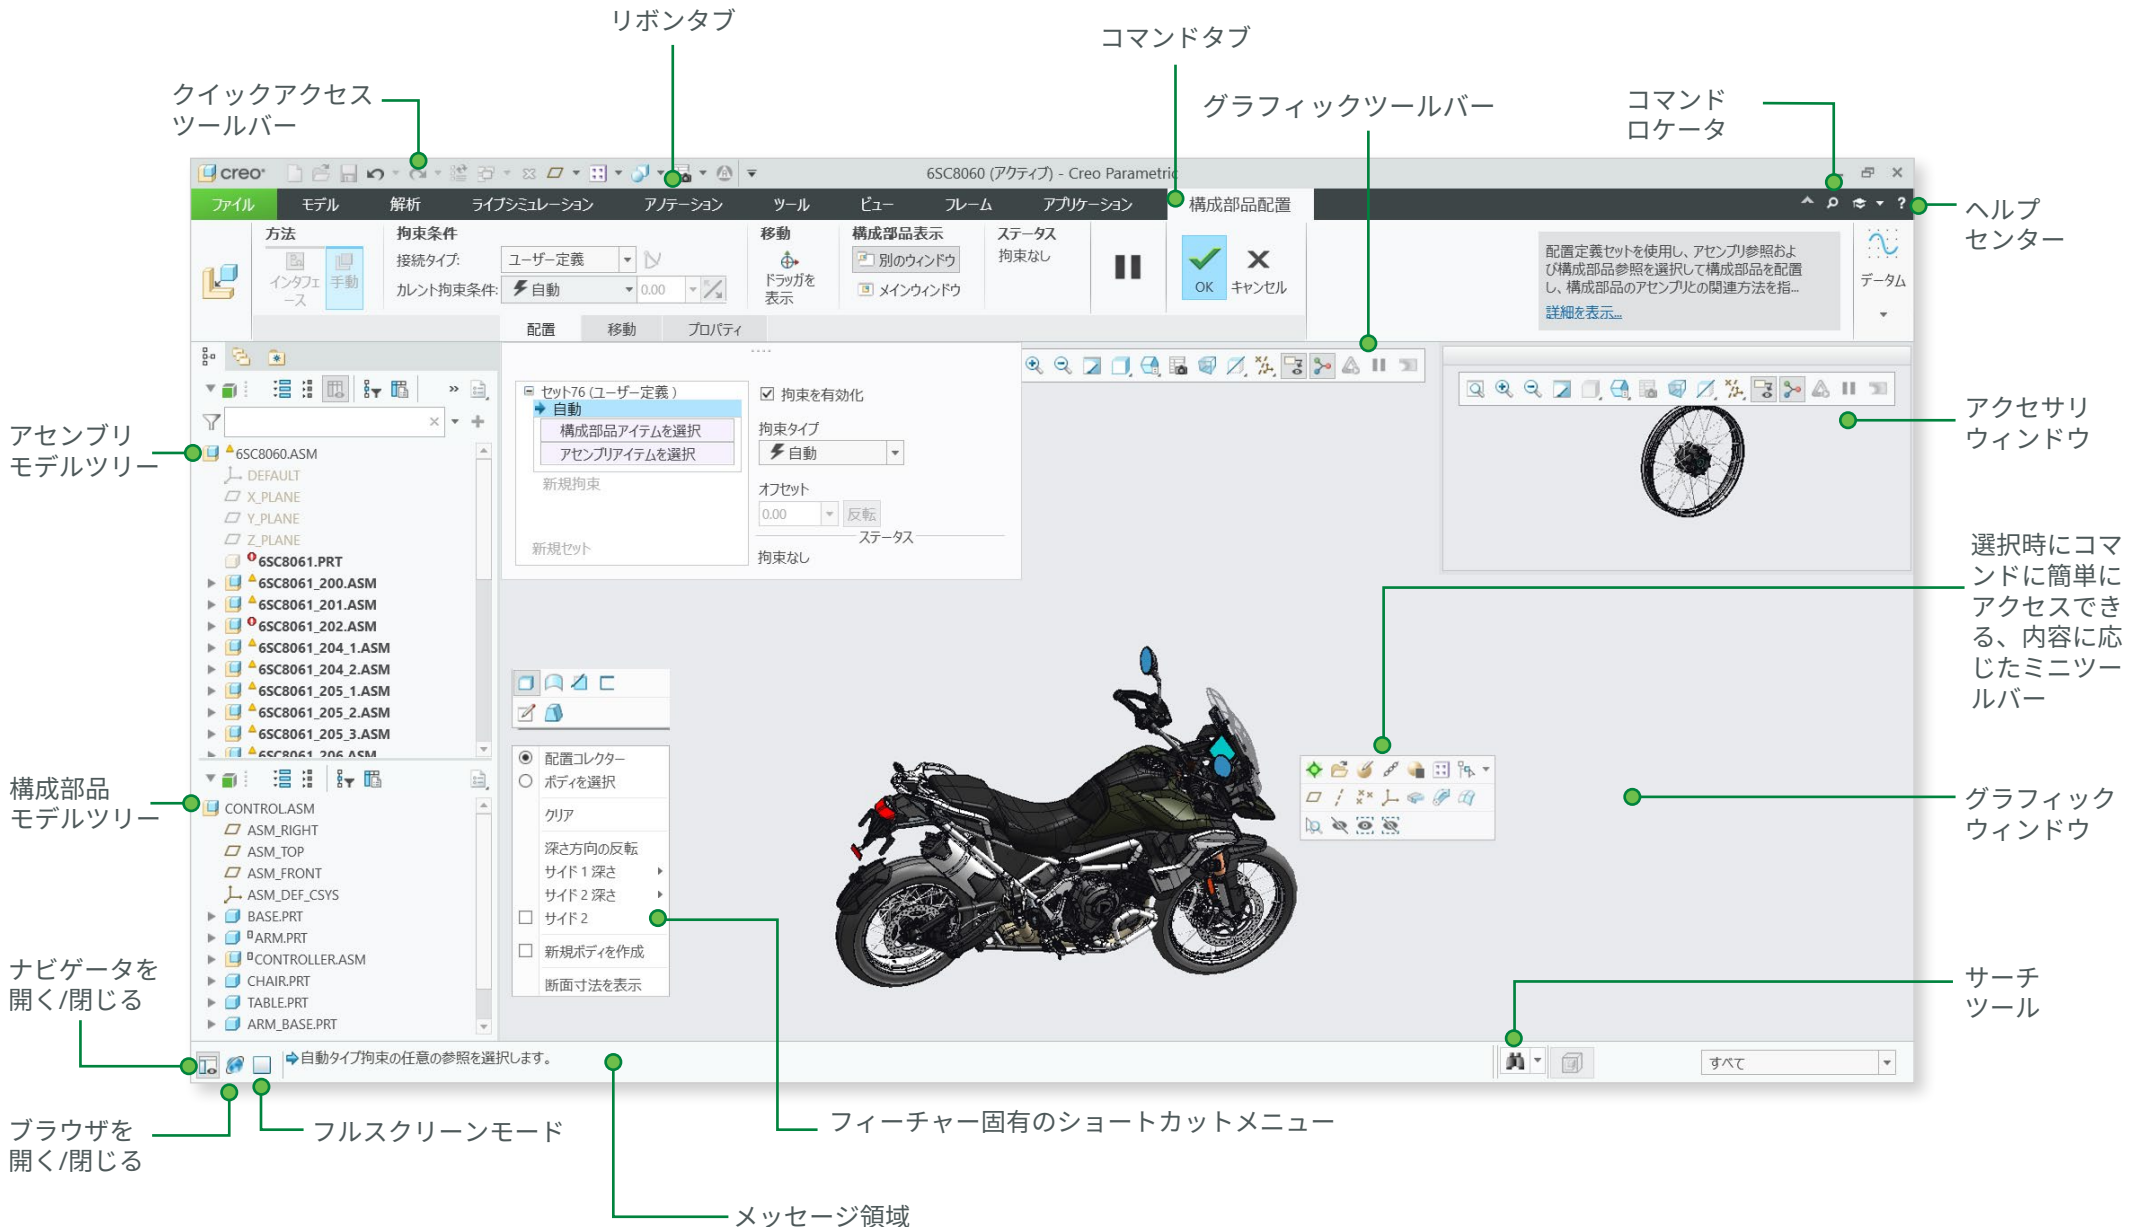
リボンタブ

コマンドタブ

クイックアクセス ツールバー

グラフィックツールバー

コマンド ロケータ

ヘルプ センター

creo

6SC8060 (アクティブ) - Creo Parametric

ファイル モデル 解析 ライブシミュレーション アノテーション ツール ビュー フレーム アプリケーション 構成部品配置

方法

インタフェース 手動

拘束条件

接続タイプ: ユーザー定義

カレント拘束条件: 自動 0.00

移動

ドラッガを表示

構成部品表示

別のウィンドウ

メインウィンドウ

ステータス

拘束なし

OK キャンセル

配置定義セットを使用し、アセンブリ参照および構成部品参照を選択して構成部品を配置し、構成部品のアセンブリとの関連方法を指...

詳細を表示...

データム

配置 移動 プロパティ

セット76 (ユーザー定義)

自動

構成部品アイテムを選択

アセンブリアイテムを選択

新規拘束

新規セット

拘束を有効化

拘束タイプ

自動

オフセット

0.00 反転

ステータス

拘束なし

アセンブリ モデルツリー

6SC8060.ASM

DEFAULT

X_PLANE

Y_PLANE

Z_PLANE

6SC8061.PRT

6SC8061_200.ASM

6SC8061_201.ASM

6SC8061_202.ASM

6SC8061_204_1.ASM

6SC8061_204_2.ASM

6SC8061_205_1.ASM

6SC8061_205_2.ASM

6SC8061_205_3.ASM

6SC8061_206.ASM

アクセサリ ウィンドウ

選択時にコマンドに簡単にアクセスできる、内容に応じたミニツールバー

構成部品 モデルツリー

CONTROL.ASM

ASM_RIGHT

ASM_TOP

ASM_FRONT

ASM_DEF_CSYS

BASE.PRT

ARM.PRT

CONTROLLER.ASM

CHAIR.PRT

TABLE.PRT

ARM_BASE.PRT

配置コレクター

ボディを選択

クリア

深さ方向の反転

サイド 1 深さ

サイド 2 深さ

サイド 2

新規ボディを作成

断面寸法を表示

グラフィック ウィンドウ

ナビゲータを 開く/閉じる

自動タイプ拘束の任意の参照を選択します。

すべて

サーチ ツール

ブラウザを 開く/閉じる

フルスクリーンモード

フィーチャー固有のショートカットメニュー

メッセージ領域